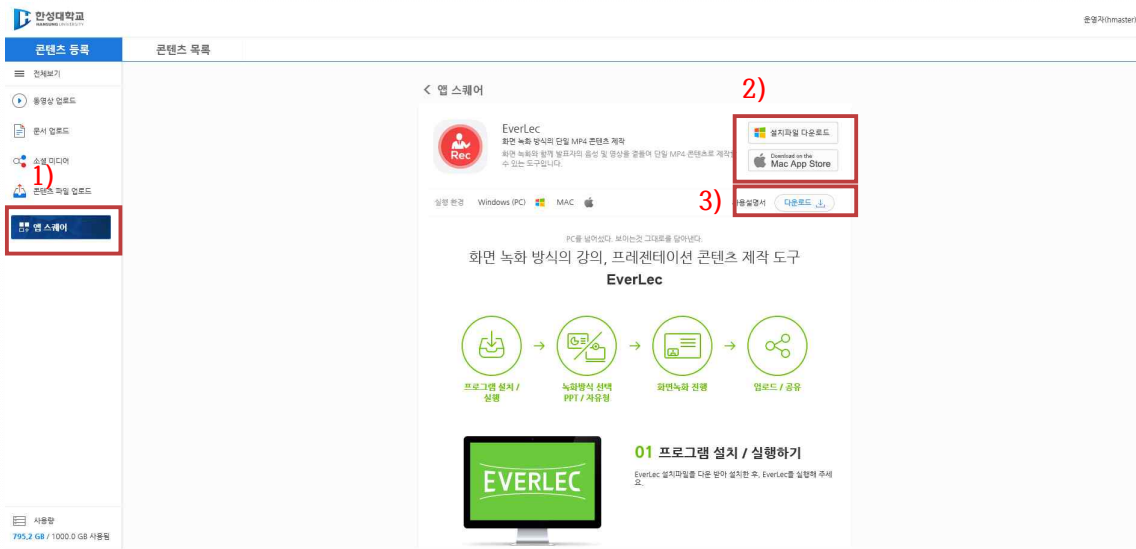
한성대학교
HANSUNG UNIVERSITY

운영자(hmaster)

콘텐츠 등록

콘텐츠 목록

전체보기

동영상 업로드

문서 업로드

소셜 미디어

1)

콘텐츠 파일 업로드

앱 스퀘어

사용량
795.2 GB / 1000.0 GB 사용됨

< 앱 스퀘어

2)

Rec

EverLec
화면 녹화 방식의 단일 MP4 콘텐츠 제작
화면 녹화와 함께 발표자의 음성 및 영상을 결합여 단일 MP4 콘텐츠로 제작할 수 있는 도구입니다.

설치파일 다운로드

Download on the
Mac App Store

3)

실행 환경 Windows (PC) MAC

사용설명서 다운로드

PC를 넘어섰다. 보이는것 그대로를 담아냈다.

화면 녹화 방식의 강의, 프레젠테이션 콘텐츠 제작 도구

EverLec

프로그램 설치 / 실행

녹화방식 선택 PPT / 자유형

화면녹화 진행

업로드 / 공유

EVERLEC

01 프로그램 설치 / 실행하기

EverLec 설치파일을 다운 받아 설치한 후, EverLec을 실행해 주세요.